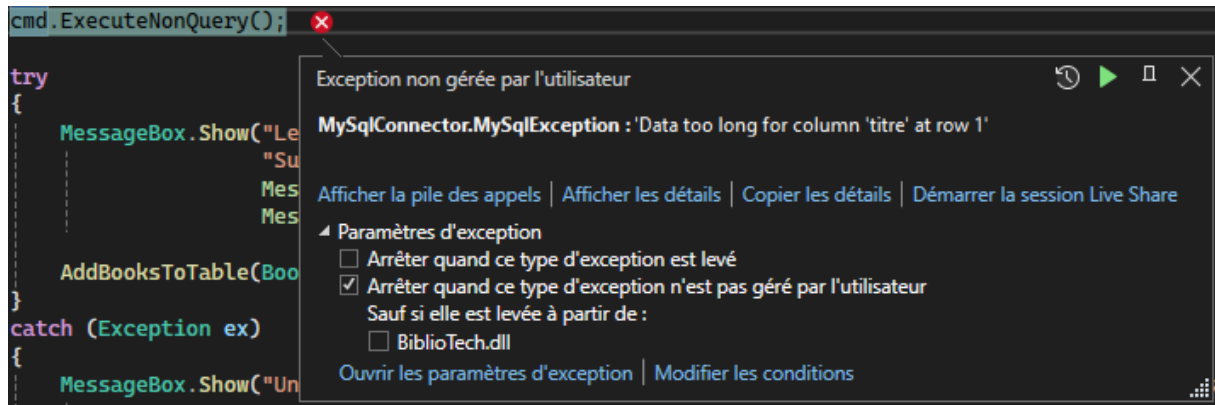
cmd.ExecuteNonQuery();

try
{
MessageBox.Show("Le
"Su
Mes
Mes

AddBooksToTable(Boo
}
catch (Exception ex)
{
MessageBox.Show("Un

Exception non gérée par l'utilisateur

MySqlConnector.MySqlException : 'Data too long for column 'titre' at row 1'

Afficher la pile des appels | Afficher les détails | Copier les détails | Démarrer la session Live Share

Paramètres d'exception
☐ Arrêter quand ce type d'exception est levé
☑ Arrêter quand ce type d'exception n'est pas géré par l'utilisateur
Sauf si elle est levée à partir de :
☐ BiblioTech.dll

Ouvrir les paramètres d'exception | Modifier les conditions